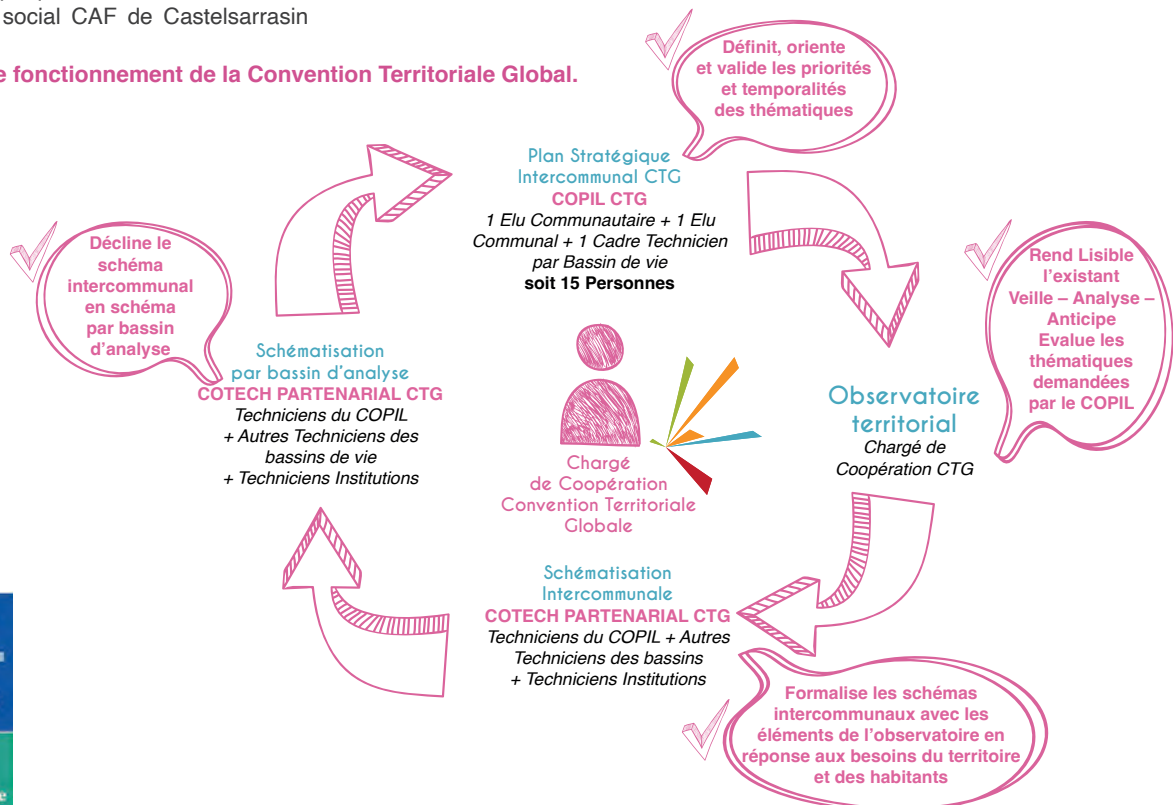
social CAF de Castelsarrasin

e fonctionnement de la Convention Territoriale Global.

Définit, oriente et valide les priorités et temporalités des thématiques

Plan Stratégique Intercommunal CTG
COPIL CTG
1 Elu Communautaire + 1 Elu Communal + 1 Cadre Technicien par Bassin de vie
soit 15 Personnes

Décline le schéma intercommunal en schéma par bassin d'analyse

Rend Lisible l'existant Veille – Analyse – Anticipe Evalue les thématiques demandées par le COPIL

Schématisation par bassin d'analyse
COTECH PARTENARIAL CTG
Techniciens du COPIL
+ Autres Techniciens des bassins de vie
+ Techniciens Institutions

Chargé de Coopération Convention Territoriale Globale

Observatoire territorial
Chargé de Coopération CTG

Schématisation Intercommunale
COTECH PARTENARIAL CTG
Techniciens du COPIL + Autres Techniciens des bassins
+ Techniciens Institutions

Formalise les schémas intercommunaux avec les éléments de l'observatoire en réponse aux besoins du territoire et des habitants